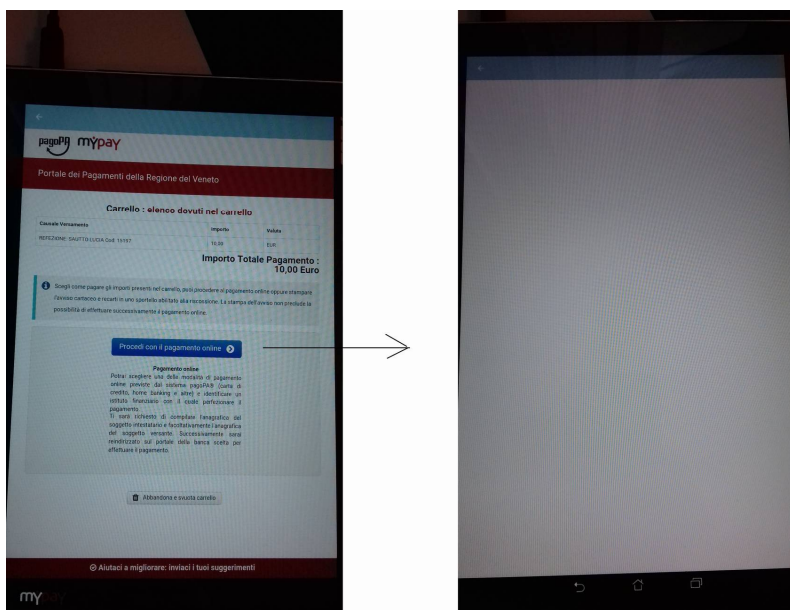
pagoPA mypay

Portale dei Pagamenti della Regione del Veneto

Carrello : elenco dovuti nel carrello

| Causale Versamento | Importo | Valuta |
|---|---|---|
| REFEZIONE SAUTTO LUCIA Cod. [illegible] | 10,00 | EUR |

Importo Totale Pagamento : 10,00 Euro

Scegli come pagare gli importi presenti nel carrello, puoi procedere al pagamento online oppure stampare l'avviso cartaceo e recarti in uno sportello abilitato alla riscossione. La stampa dell'avviso non preclude la possibilità di effettuare successivamente il pagamento online.

Procedi con il pagamento online

Pagamento online
Potrai scegliere una delle modalità di pagamento online previste dal sistema pagoPA® (carta di credito, home banking e altri) e identificare un istituto finanziario con il quale perfezionare il pagamento.
Ti sarà richiesto di compilare l'anagrafica del soggetto intestatario e facoltativamente l'anagrafica del soggetto versante. Successivamente sarai reindirizzato sul portale della banca scelta per effettuare il pagamento.

Abbandona e svuota carrello

Aiutaci a migliorare: inviaci i tuoi suggerimenti

my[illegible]